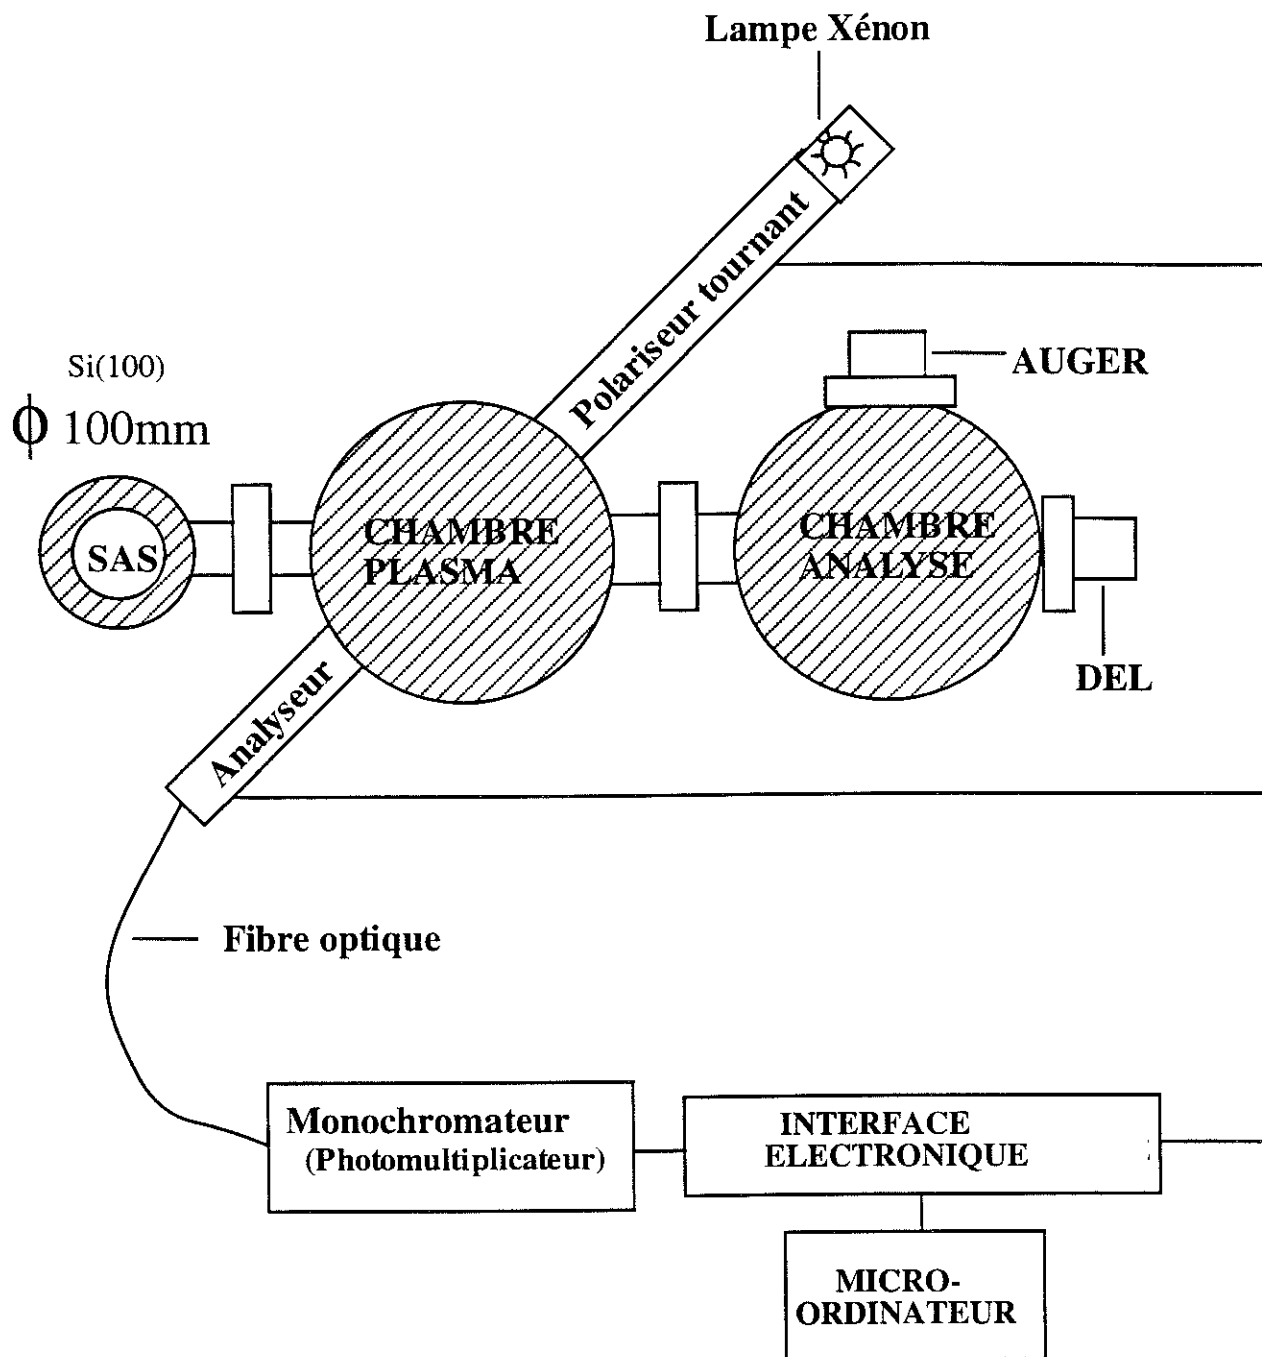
Lampe Xénon

Polariseur tournant

AUGER

Si(100)

$\phi$ 100mm

SAS

CHAMBRE PLASMA

CHAMBRE ANALYSE

DEL

Analyseur

Fibre optique

Monochromateur (Photomultiplicateur)

INTERFACE ELECTRONIQUE

MICRO-ORDINATEUR